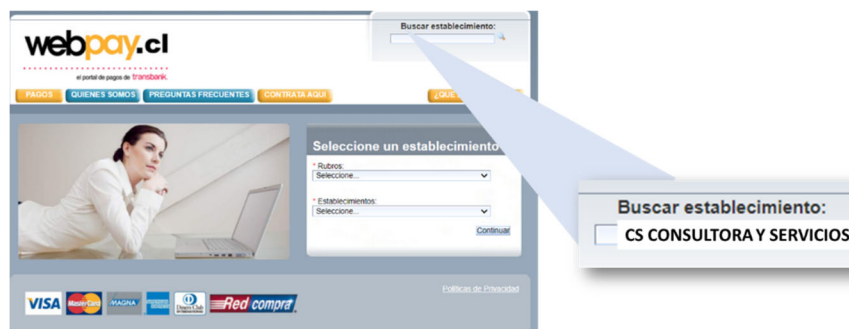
webpay.cl
el portal de pagos de transbank.

Buscar establecimiento:

PAGOS
QUIENES SOMOS
PREGUNTAS FRECUENTES
CONTRATA AQUI
¿QUE

Seleccione un establecimiento

* Rubros:
Seleccione...

* Establecimientos:
Seleccione...

Continuar

Buscar establecimiento:
CS CONSULTORA Y SERVICIOS

Politicas de Privacidad

VISA
MasterCard
MAGNA
Diners Club
Red compra